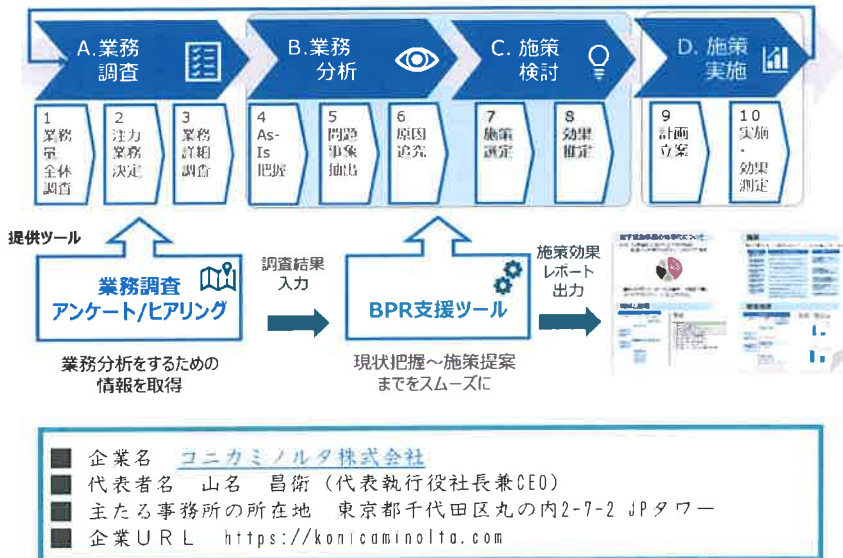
A.業務調査

B.業務分析

C. 施策検討

D. 施策実施

1 業務量全体調査

2 注力業務決定

3 業務詳細調査

4 As-Is把握

5 問題事象抽出

6 原因追究

7 施策選定

8 効果推定

9 計画立案

10 実施・効果測定

提供ツール

業務調査 アンケート/ヒアリング

業務分析をするための情報を取得

調査結果入力

BPR支援ツール

現状把握～施策提案までをスムーズに

施策効果レポート出力

■ 企業名 コニカミノルタ株式会社
■ 代表者名 山名 昌衛（代表執行役社長兼CEO）
■ 主たる事務所の所在地 東京都千代田区丸の内2-7-2 JPタワー
■ 企業URL https://konicaminolta.com